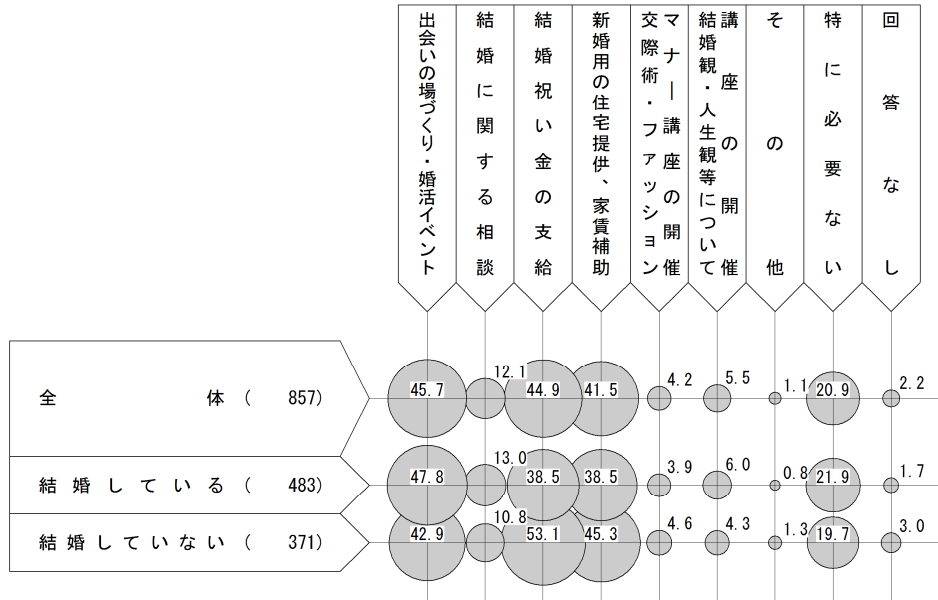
| | 出会いの場づくり・婚活イベント | 結婚に関する相談 | 結婚祝い金の支給 | 新婚用の住宅提供、家賃補助 | マナー講座の開催 交際術・ファッション | 講座の開催 結婚観・人生観等について | その他 | 特に必要ない | 回答なし |
|---|---|---|---|---|---|---|---|---|---|
| 全　体（　857） | 45.7 | 12.1 | 44.9 | 41.5 | 4.2 | 5.5 | 1.1 | 20.9 | 2.2 |
| 結婚している（　483） | 47.8 | 13.0 | 38.5 | 38.5 | 3.9 | 6.0 | 0.8 | 21.9 | 1.7 |
| 結婚していない（　371） | 42.9 | 10.8 | 53.1 | 45.3 | 4.6 | 4.3 | 1.3 | 19.7 | 3.0 |